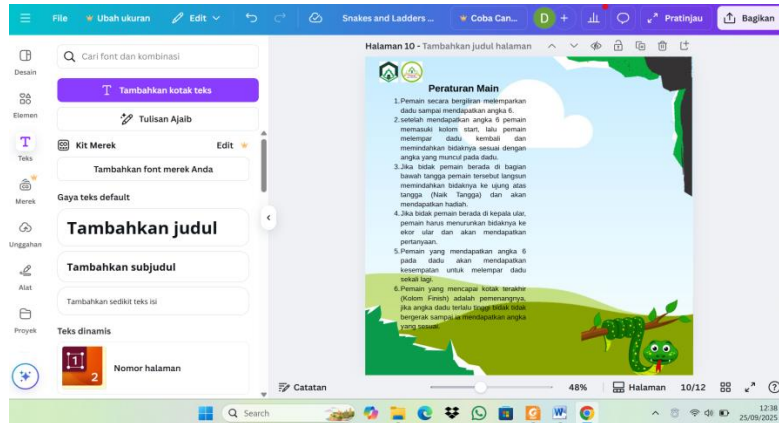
File Ubah ukuran Edit Snakes and Ladders ... Coba Can... D + Pratinjau Bagikan

Desain
Elemen
Teks
Merek
Unggahan
Alat
Proyek

Cari font dan kombinasi

Tambahkan kotak teks

Tulisan Ajaib

Kit Merek Edit

Tambahkan font merek Anda

Gaya teks default

Tambahkan judul

Tambahkan subjudul

Tambahkan sedikit teks isi

Teks dinamis

Nomor halaman

Halaman 10 - Tambahkan judul halaman

Peraturan Main

1. Pemain secara bergiliran melemparkan dadu sampai mendapatkan angka 6.
2. setelah mendapatkan angka 6 pemain memasuki kolom start, lalu pemain melempar dadu kembali dan memindahkan bidaknya sesuai dengan angka yang muncul pada dadu.
3. Jika bidak pemain berada di bagian bawah tangga pemain tersebut langsun memindahkan bidaknya ke ujung atas tangga (Naik Tangga) dan akan mendapatkan hadiah.
4. Jika bidak pemain berada di kepala ular, pemain harus menurunkan bidaknya ke ekor ular dan akan mendapatkan pertanyaan.
5. Pemain yang mendapatkan angka 6 pada dadu akan mendapatkan kesempatan untuk melempar dadu sekali lagi.
6. Pemain yang mencapai kotak terakhir (Kolom Finish) adalah pemenangnya, jika angka dadu terlalu tinggi bidak tidak bergerak sampai ia mendapatkan angka yang sesuai.

Catatan 48% Halaman 10/12

Search

12:38
25/09/2025